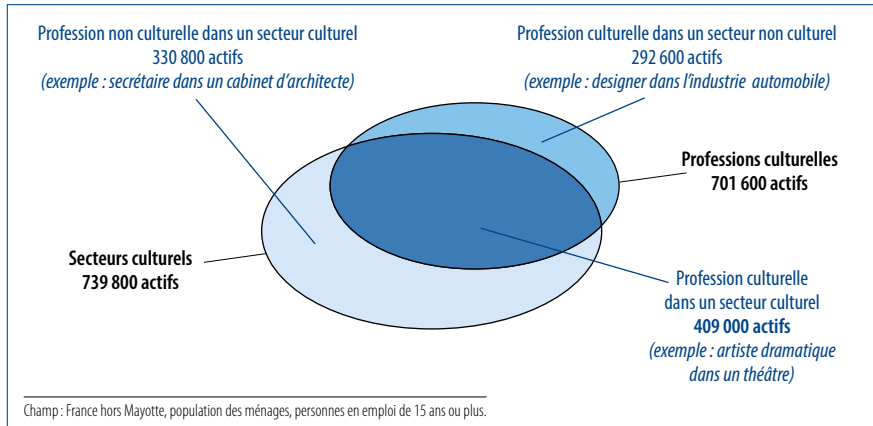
Profession non culturelle dans un secteur culturel
330 800 actifs
(exemple : secrétaire dans un cabinet d'architecte)

Profession culturelle dans un secteur non culturel
292 600 actifs
(exemple : designer dans l'industrie automobile)

Professions culturelles
701 600 actifs

Secteurs culturels
739 800 actifs

Profession culturelle
dans un secteur culturel
409 000 actifs
(exemple : artiste dramatique
dans un théâtre)

Champ : France hors Mayotte, population des ménages, personnes en emploi de 15 ans ou plus.